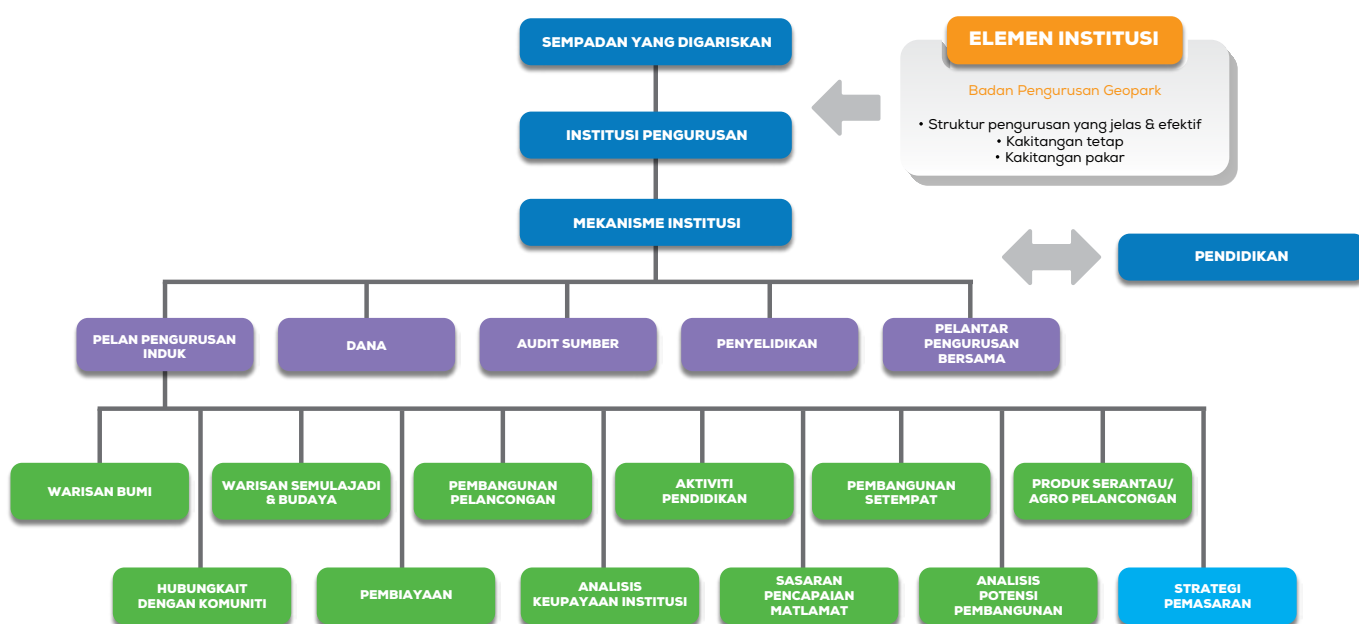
SEMPADAN YANG DIGARISKAN

INSTITUSI PENGURUSAN

MEKANISME INSTITUSI

ELEMEN INSTITUSI

Badan Pengurusan Geopark

• Struktur pengurusan yang jelas & efektif
• Kakitangan tetap
• Kakitangan pakar

PENDIDIKAN

PELAN PENGURUSAN INDUK

DANA

AUDIT SUMBER

PENYELIDIKAN

PELANTAR PENGURUSAN BERSAMA

WARISAN BUMI

WARISAN SEMULAJADI & BUDAYA

PEMBANGUNAN PELANCONGAN

AKTIVITI PENDIDIKAN

PEMBANGUNAN SETEMPAT

PRODUK SERANTAU/ AGRO PELANCONGAN

HUBUNGKAIT DENGAN KOMUNITI

PEMBIAYAAN

ANALISIS KEUPAYAAN INSTITUSI

SASARAN PENCAPAIAN MATLAMAT

ANALISIS POTENSI PEMBANGUNAN

STRATEGI PEMASARAN